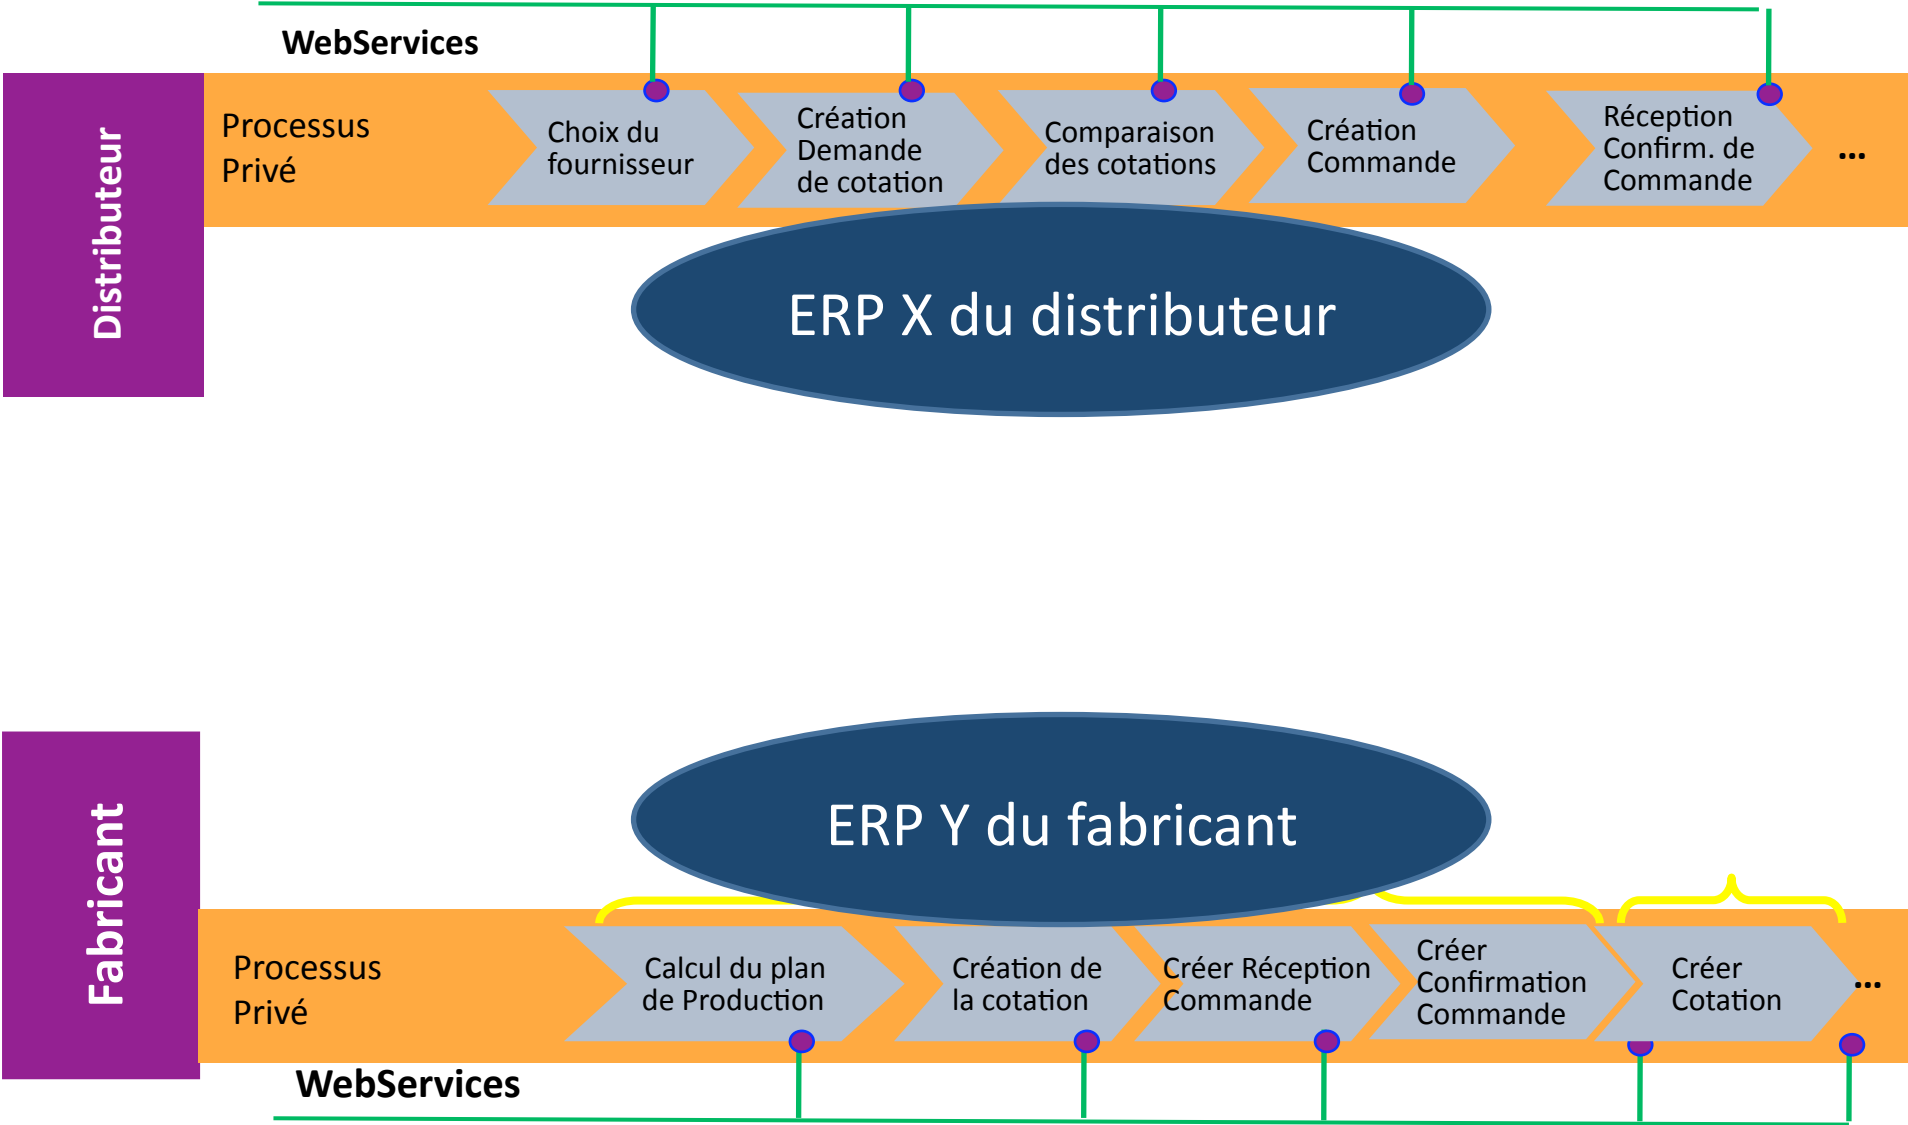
WebServices

Distributeur

Processus Privé

Choix du fournisseur

Création Demande de cotation

Comparaison des cotations

Création Commande

Réception Confirm. de Commande

...

ERP X du distributeur

ERP Y du fabricant

Fabricant

Processus Privé

Calcul du plan de Production

Création de la cotation

Créer Réception Commande

Créer Confirmation Commande

Créer Cotation

...

WebServices